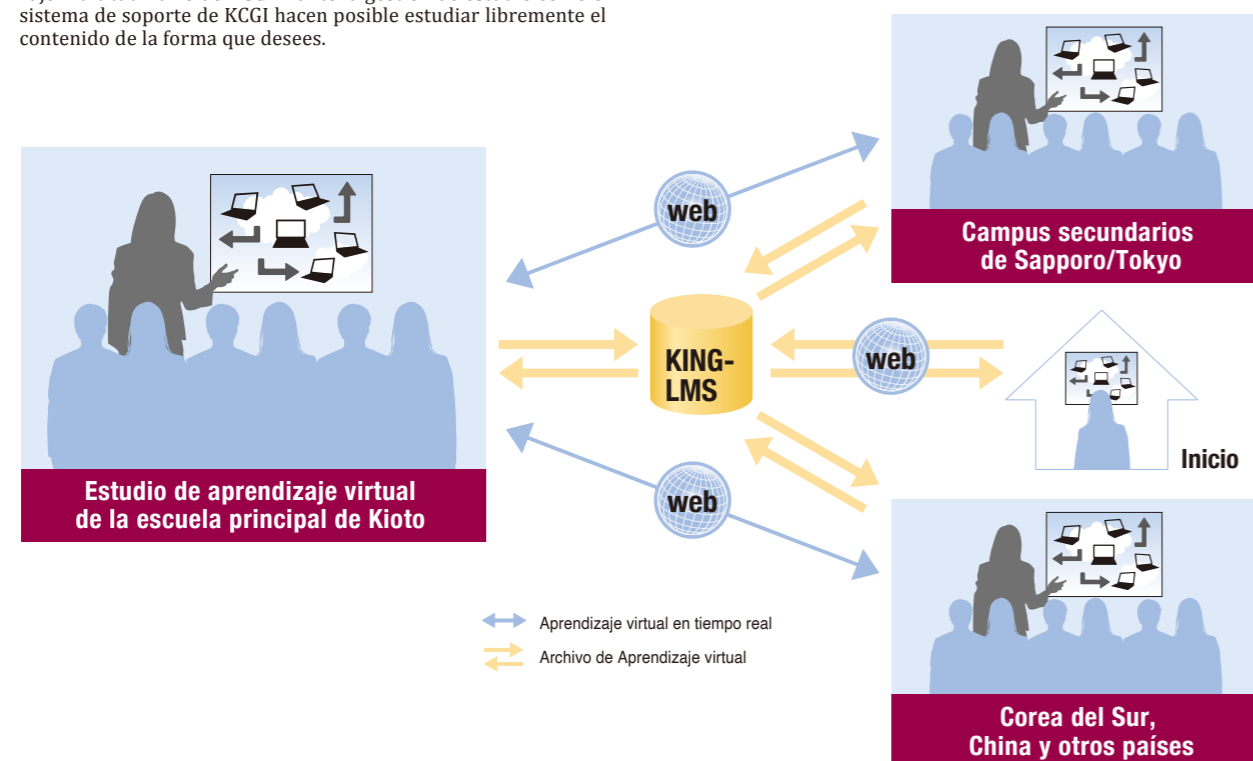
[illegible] sistema de soporte de KCGI hacen posible estudiar libremente el contenido de la forma que desees.

Estudio de aprendizaje virtual de la escuela principal de Kioto

web

web

web

KING-LMS

Campus secundarios de Sapporo/Tokyo

Inicio

Corea del Sur, China y otros países

Aprendizaje virtual en tiempo real

Archivo de Aprendizaje virtual